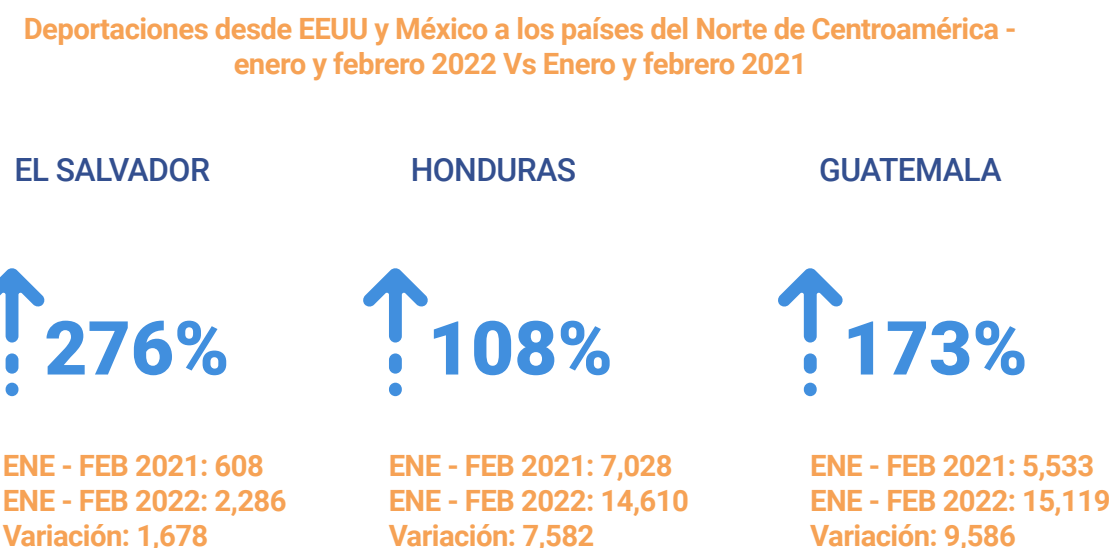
Deportaciones desde EEUU y México a los países del Norte de Centroamérica - enero y febrero 2022 Vs Enero y febrero 2021

EL SALVADOR

276%

ENE - FEB 2021: 608
ENE - FEB 2022: 2,286
Variación: 1,678

HONDURAS

108%

ENE - FEB 2021: 7,028
ENE - FEB 2022: 14,610
Variación: 7,582

GUATEMALA

173%

ENE - FEB 2021: 5,533
ENE - FEB 2022: 15,119
Variación: 9,586